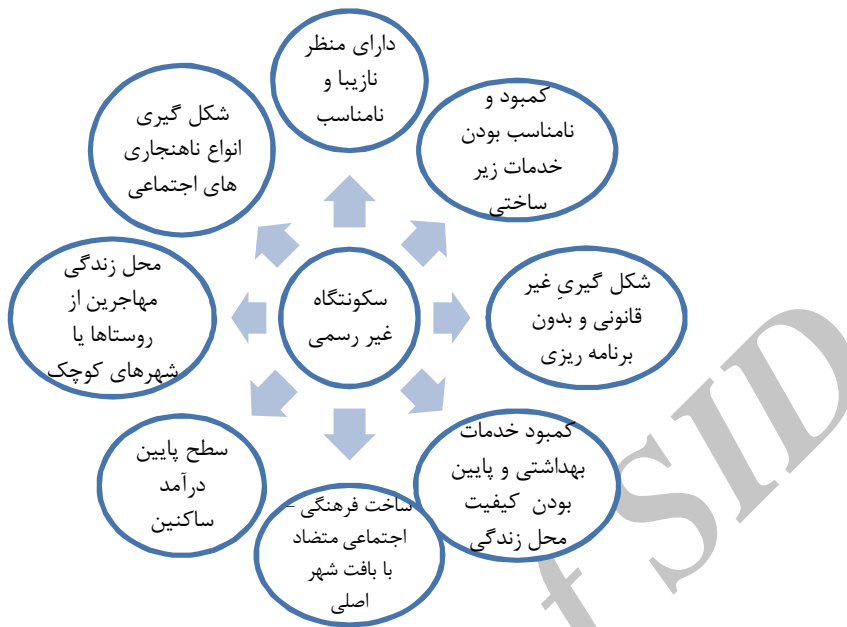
سکونتگاه غیر رسمی

دارای منظر نازیبا و نامناسب

کمبود و نامناسب بودن خدمات زیر ساختی

شکل گیریِ غیر قانونی و بدون برنامه ریزی

کمبود خدمات بهداشتی و پایین بودن کیفیت محل زندگی

ساخت فرهنگی – اجتماعی متضاد با بافت شهر اصلی

سطح پایین درآمد ساکنین

محل زندگی مهاجرین از روستاها یا شهرهای کوچک

شکل گیری انواع ناهنجاری های اجتماعی

fSID